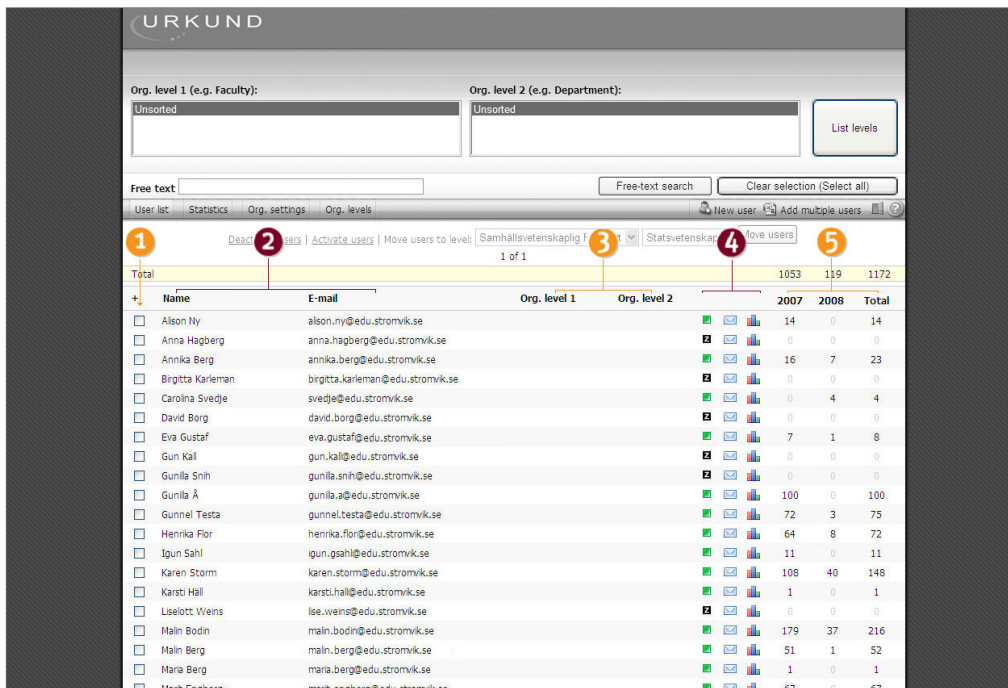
URKUND

Org. level 1 (e.g. Faculty):
Unsorted

Org. level 2 (e.g. Department):
Unsorted

List levels

Free text

Free-text search

Clear selection (Select all)

User list | Statistics | Org. settings | Org. levels

New user | Add multiple users

1

2

3

4

5

Deact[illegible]sers | Activate users | Move users to level: Samhällsvetenskaplig F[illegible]t | Statsvetenskap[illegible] Move users

1 of 1

| | | | | | | 2007 | 2008 | Total |
|---|---|---|---|---|---|---|---|---|
| Total | | | | | | 1053 | 119 | 1172 |
| + | Name | E-mail | Org. level 1 | Org. level 2 | | 2007 | 2008 | Total |
| | Alison Ny | alison.ny@edu.stromvik.se | | | | 14 | 0 | 14 |
| | Anna Hagberg | anna.hagberg@edu.stromvik.se | | | Z | 0 | 0 | 0 |
| | Annika Berg | annika.berg@edu.stromvik.se | | | | 16 | 7 | 23 |
| | Birgitta Karleman | birgitta.karleman@edu.stromvik.se | | | Z | 0 | 0 | 0 |
| | Carolina Svedje | svedje@edu.stromvik.se | | | | 0 | 4 | 4 |
| | David Borg | david.borg@edu.stromvik.se | | | Z | 0 | 0 | 0 |
| | Eva Gustaf | eva.gustaf@edu.stromvik.se | | | | 7 | 1 | 8 |
| | Gun Kall | gun.kall@edu.stromvik.se | | | Z | 0 | 0 | 0 |
| | Gunilla Snih | gunilla.snih@edu.stromvik.se | | | Z | 0 | 0 | 0 |
| | Gunilla Å | gunilla.a@edu.stromvik.se | | | | 100 | 0 | 100 |
| | Gunnel Testa | gunnel.testa@edu.stromvik.se | | | | 72 | 3 | 75 |
| | Henrika Flor | henrika.flor@edu.stromvik.se | | | | 64 | 8 | 72 |
| | Igun Sahl | igun.gsahl@edu.stromvik.se | | | | 11 | 0 | 11 |
| | Karen Storm | karen.storm@edu.stromvik.se | | | | 108 | 40 | 148 |
| | Karsti Hall | karsti.hall@edu.stromvik.se | | | | 1 | 0 | 1 |
| | Liselott Weins | lise.weins@edu.stromvik.se | | | Z | 0 | 0 | 0 |
| | Malin Bodin | malin.bodin@edu.stromvik.se | | | | 179 | 37 | 216 |
| | Malin Berg | malin.berg@edu.stromvik.se | | | | 51 | 1 | 52 |
| | Maria Berg | maria.berg@edu.stromvik.se | | | | 1 | 0 | 1 |
| | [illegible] | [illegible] | | | | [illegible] | | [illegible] |